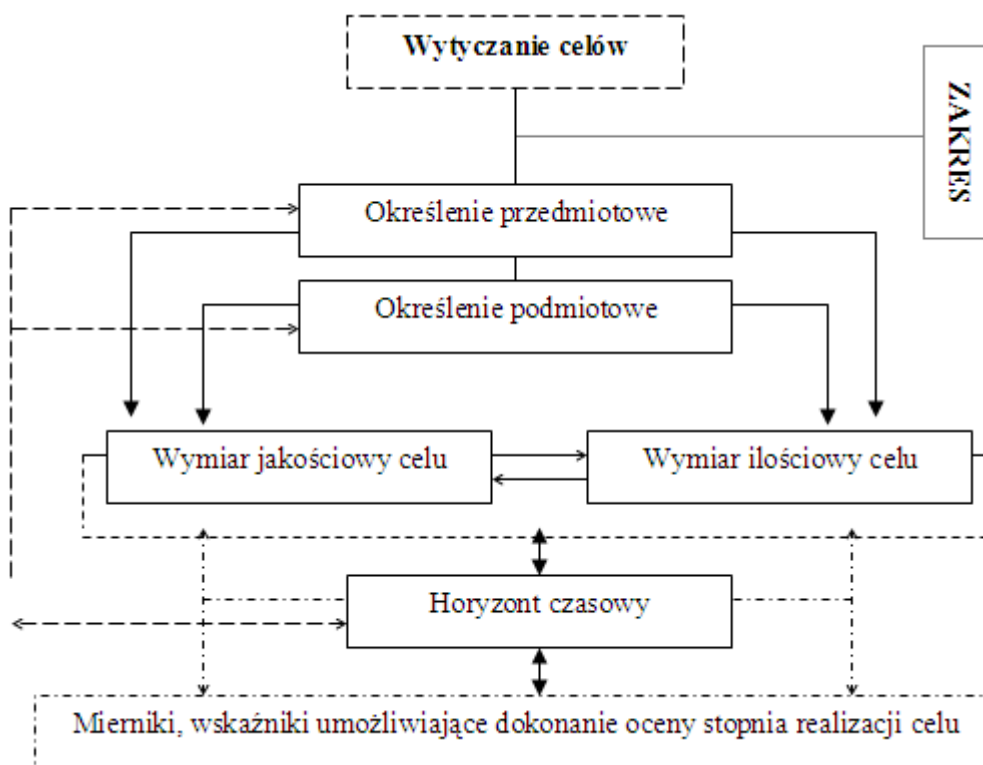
Wytyczanie celów

ZAKRES

Określenie przedmiotowe

Określenie podmiotowe

Wymiar jakościowy celu

Wymiar ilościowy celu

Horyzont czasowy

Mierniki, wskaźniki umożliwiające dokonanie oceny stopnia realizacji celu